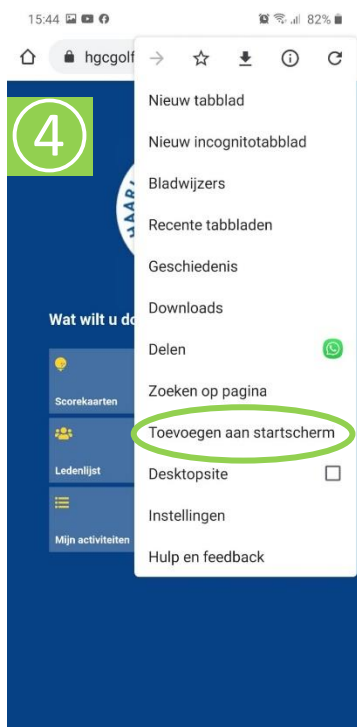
15:44 82%

hgcgolf

4

Wat wilt u do

Scorekaarten

Ledenlijst

Mijn activiteiten

Nieuw tabblad
Nieuw incognitotabblad
Bladwijzers
Recente tabbladen
Geschiedenis
Downloads
Delen
Zoeken op pagina
Toevoegen aan startscherm
Desktopsite
Instellingen
Hulp en feedback